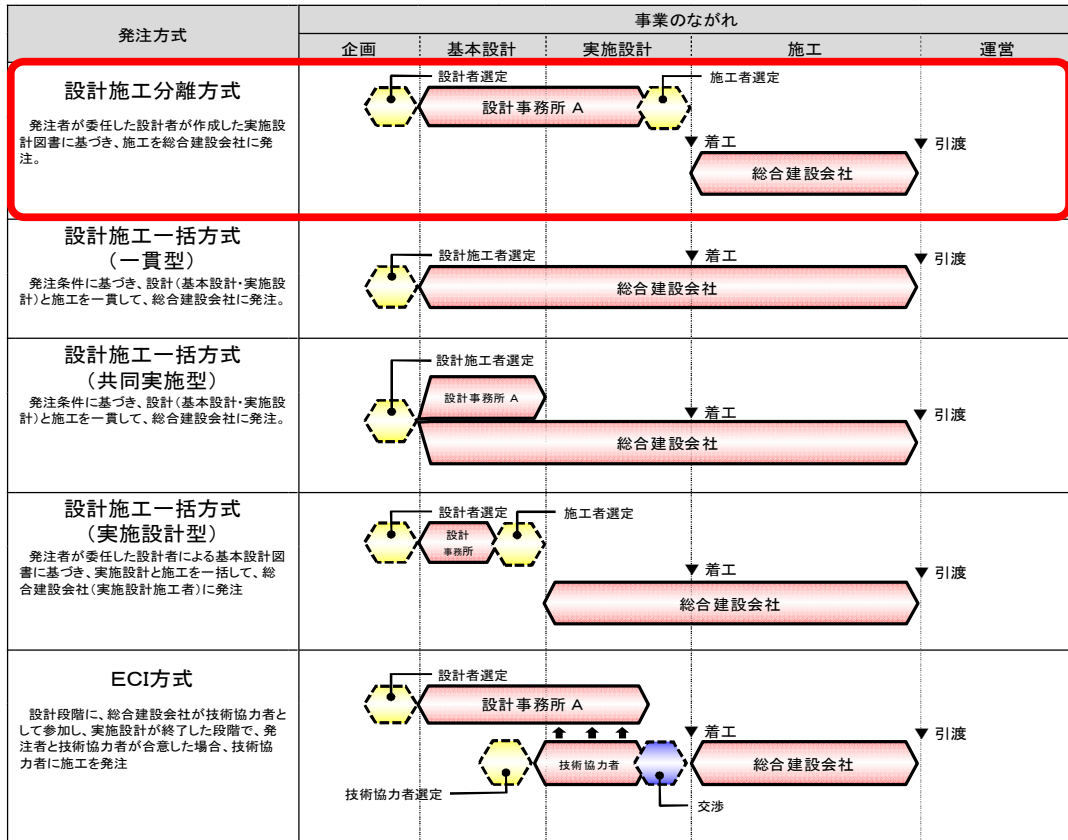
| 発注方式 | 事業のながれ |
|---|---|
| | 企画 ｜ 基本設計 ｜ 実施設計 ｜ 施工 ｜ 運営 |
| **設計施工分離方式** 発注者が委任した設計者が作成した実施設計図書に基づき、施工を総合建設会社に発注。 | 設計者選定 設計事務所 A 施工者選定 ▼着工 ▼引渡 総合建設会社 |
| **設計施工一括方式（一貫型）** 発注条件に基づき、設計（基本設計・実施設計）と施工を一貫して、総合建設会社に発注。 | 設計施工者選定 ▼着工 ▼引渡 総合建設会社 |
| **設計施工一括方式（共同実施型）** 発注条件に基づき、設計（基本設計・実施設計）と施工を一貫して、総合建設会社に発注。 | 設計施工者選定 設計事務所 A ▼着工 ▼引渡 総合建設会社 |
| **設計施工一括方式（実施設計型）** 発注者が委任した設計者による基本設計図書に基づき、実施設計と施工を一括して、総合建設会社(実施設計施工者)に発注 | 設計者選定 設計事務所 施工者選定 ▼着工 ▼引渡 総合建設会社 |
| **ECI方式** 設計段階に、総合建設会社が技術協力者として参加し、実施設計が終了した段階で、発注者と技術協力者が合意した場合、技術協力者に施工を発注 | 設計者選定 設計事務所 A ▼着工 ▼引渡 技術協力者 総合建設会社 技術協力者選定 交渉 |